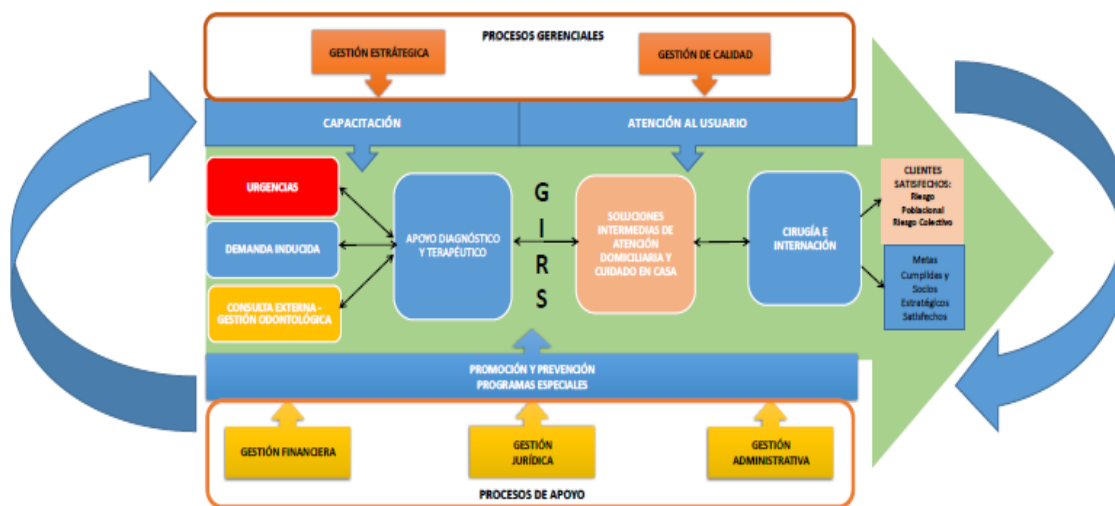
PROCESOS GERENCIALES

GESTIÓN ESTRATÉGICA

GESTIÓN DE CALIDAD

CAPACITACIÓN

ATENCIÓN AL USUARIO

URGENCIAS

DEMANDA INDUCIDA

CONSULTA EXTERNA - GESTIÓN ODONTOLÓGICA

APOYO DIAGNÓSTICO Y TERAPÉUTICO

G
I
R
S

SOLUCIONES INTERMEDIAS DE ATENCIÓN DOMICILIARIA Y CUIDADO EN CASA

CIRUGÍA E INTERNACIÓN

CLIENTES SATISFECHOS: Riesgo Poblacional Riesgo Colectivo

Metas Cumplidas y Socios Estratégicos Satisfechos

PROMOCIÓN Y PREVENCIÓN
PROGRAMAS ESPECIALES

GESTIÓN FINANCIERA

GESTIÓN JURÍDICA

GESTIÓN ADMINISTRATIVA

PROCESOS DE APOYO